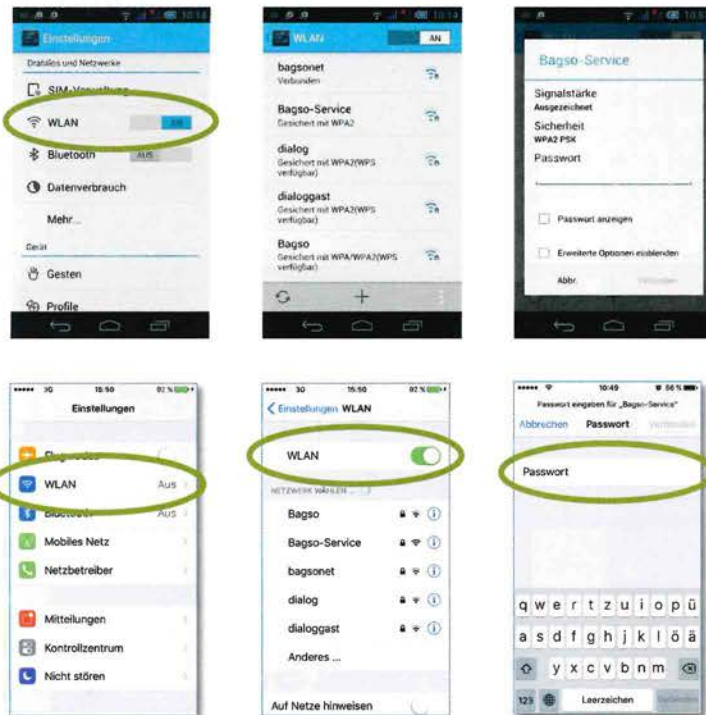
Einstellungen

Drahtlos und Netzwerke

SIM-Verwaltung

WLAN

AN

Bluetooth

AUS

Datenverbrauch

Mehr...

Gerät

Gesten

Profile

WLAN

AN

bagsonet

Verbunden

Bagso-Service

Gesichert mit WPA2

dialog

Gesichert mit WPA2(WPS verfügbar)

dialoggast

Gesichert mit WPA2(WPS verfügbar)

Bagso

Gesichert mit WPA/WPA2(WPS verfügbar)

Bagso-Service

Signalstärke

Ausgezeichnet

Sicherheit

WPA2 PSK

Passwort

Passwort anzeigen

Erweiterte Optionen einblenden

Abbr.

Verbinden

3G 15:50 92 %

Einstellungen

Flugmodus

WLAN

Aus

Bluetooth

Aus

Mobiles Netz

Netzbetreiber

Mitteilungen

Kontrollzentrum

Nicht stören

3G 15:50 92 %

Einstellungen WLAN

WLAN

NETZWERK WÄHLEN ...

Bagso

Bagso-Service

bagsonet

dialog

dialoggast

Anderes ...

Auf Netze hinweisen

10:49 56 %

Passwort eingeben für „Bagso-Service"

Abbrechen Passwort Verbinden

Passwort

q w e r t z u i o p ü

a s d f g h j k l ö ä

y x c v b n m

123

Leerzeichen

Verbinden